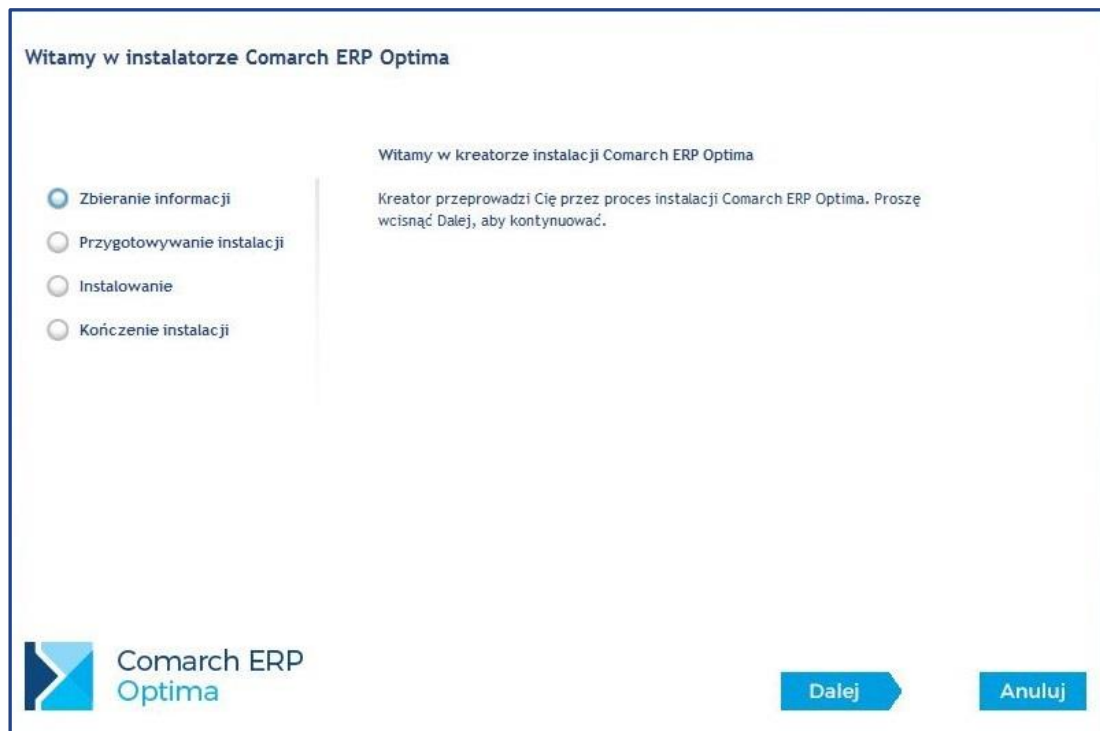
Witamy w instalatorze Comarch ERP Optima

Zbieranie informacji

Przygotowywanie instalacji

Instalowanie

Kończenie instalacji

Witamy w kreatorze instalacji Comarch ERP Optima

Kreator przeprowadzi Cię przez proces instalacji Comarch ERP Optima. Proszę wcisnąć Dalej, aby kontynuować.

Comarch ERP Optima

Dalej

Anuluj